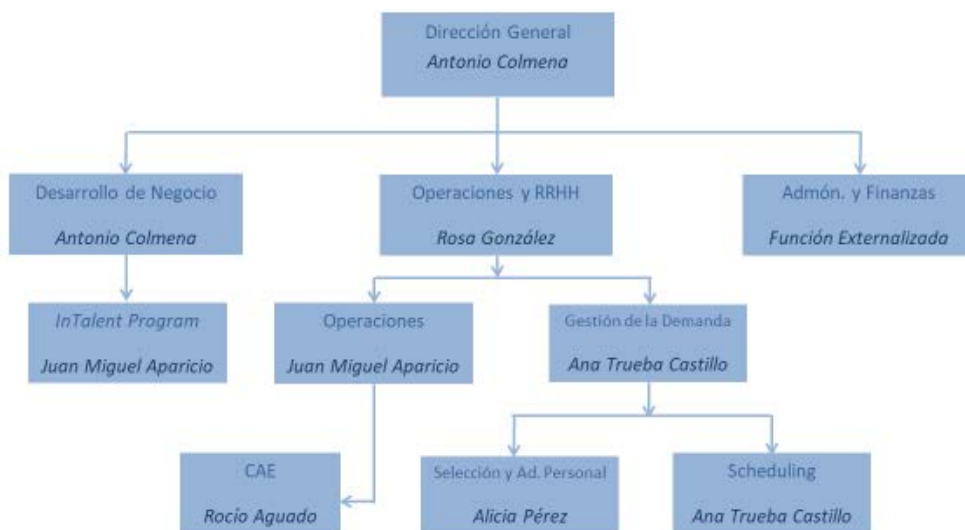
Dirección General
Antonio Colmena

Desarrollo de Negocio
Antonio Colmena

Operaciones y RRHH
Rosa González

Admón. y Finanzas
Función Externalizada

InTalent Program
Juan Miguel Aparicio

Operaciones
Juan Miguel Aparicio

Gestión de la Demanda
Ana Trueba Castillo

CAE
Rocío Aguado

Selección y Ad. Personal
Alicia Pérez

Scheduling
Ana Trueba Castillo